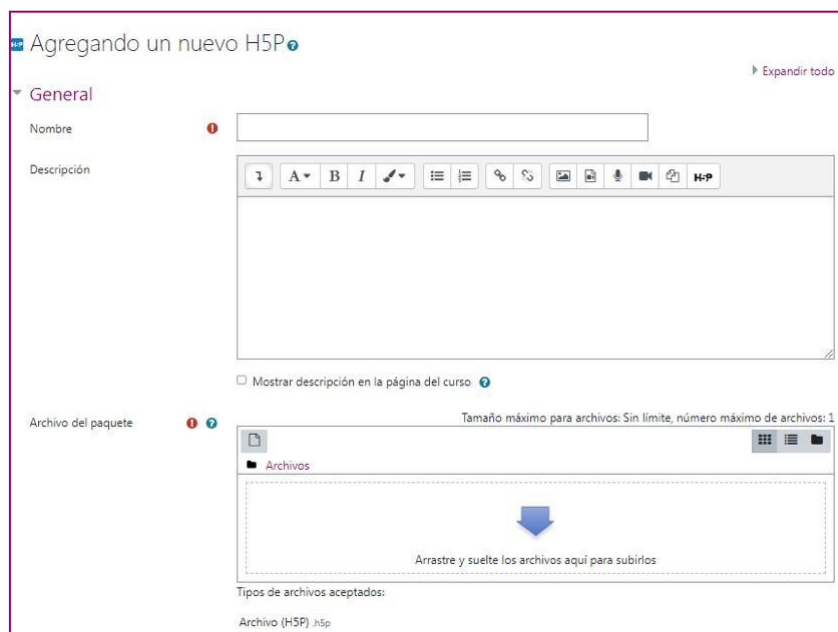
Agregando un nuevo H5P

Expandir todo

General

Nombre

Descripción

H5P

Mostrar descripción en la página del curso

Archivo del paquete

Tamaño máximo para archivos: Sin límite, número máximo de archivos: 1

Archivos

Arrastre y suelte los archivos aquí para subirlos

Tipos de archivos aceptados:

Archivo (H5P) .h5p